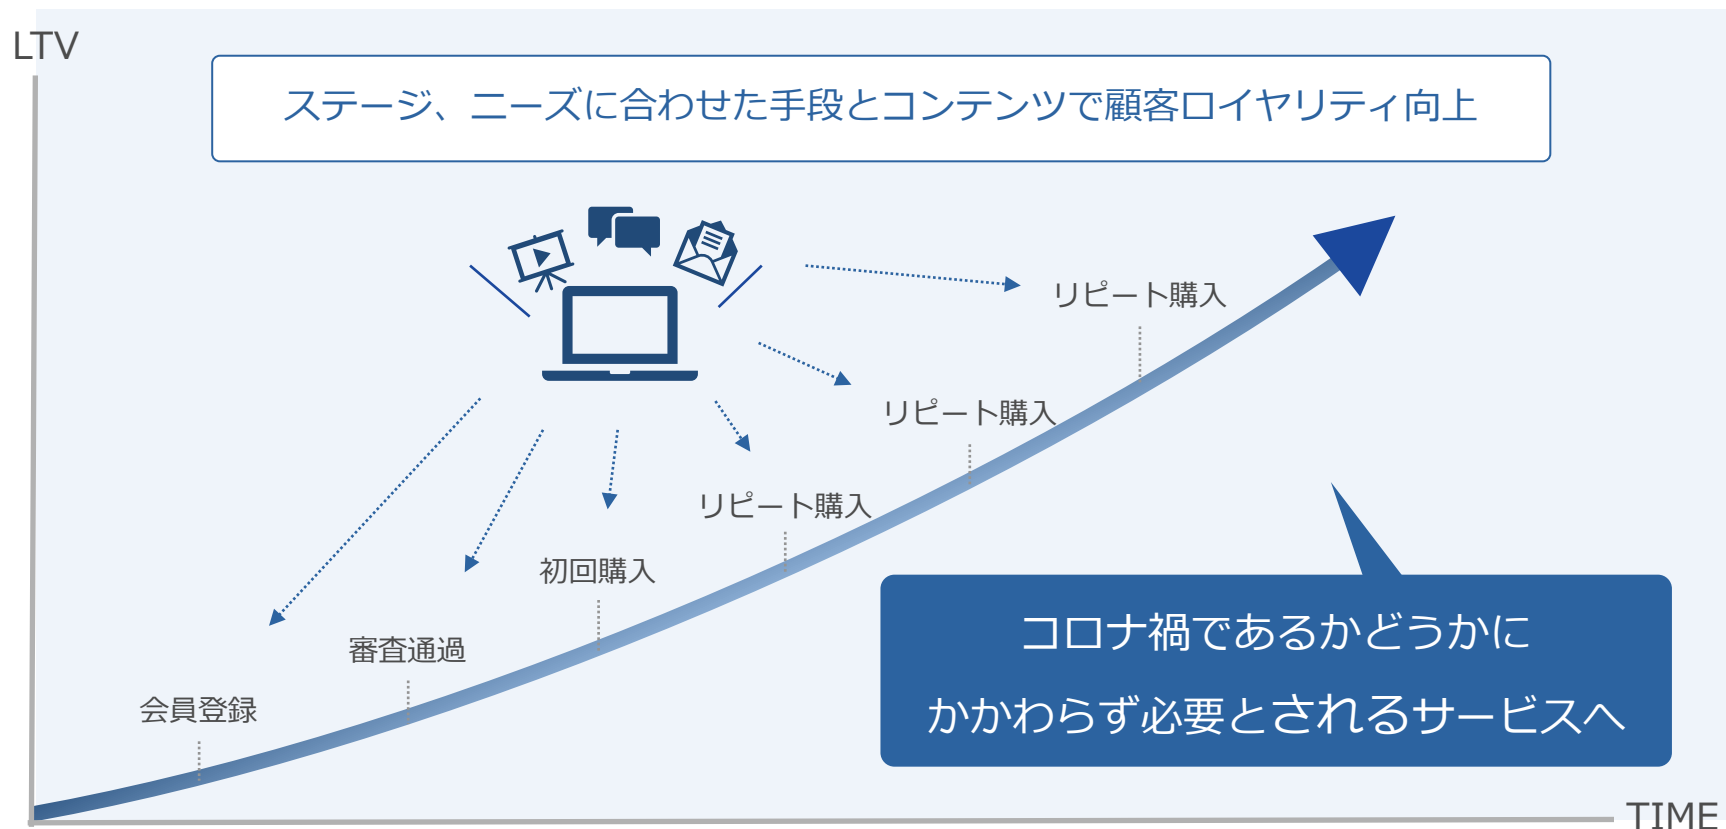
LTV

ステージ、ニーズに合わせた手段とコンテンツで顧客ロイヤリティ向上

リピート購入

リピート購入

リピート購入

初回購入

審査通過

会員登録

コロナ禍であるかどうかに
かかわらず必要とされるサービスへ

TIME